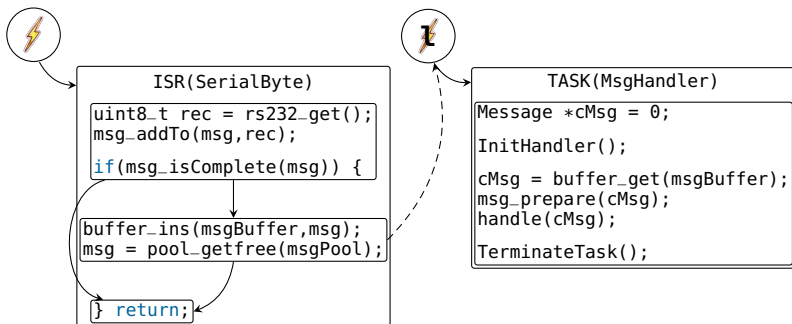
ISR(SerialByte)

uint8_t rec = rs232_get();
msg_addTo(msg,rec);

if(msg_isComplete(msg)) {

buffer_ins(msgBuffer,msg);
msg = pool_getfree(msgPool);

} return;

TASK(MsgHandler)

Message *cMsg = 0;

InitHandler();

cMsg = buffer_get(msgBuffer);
msg_prepare(cMsg);
handle(cMsg);

TerminateTask();